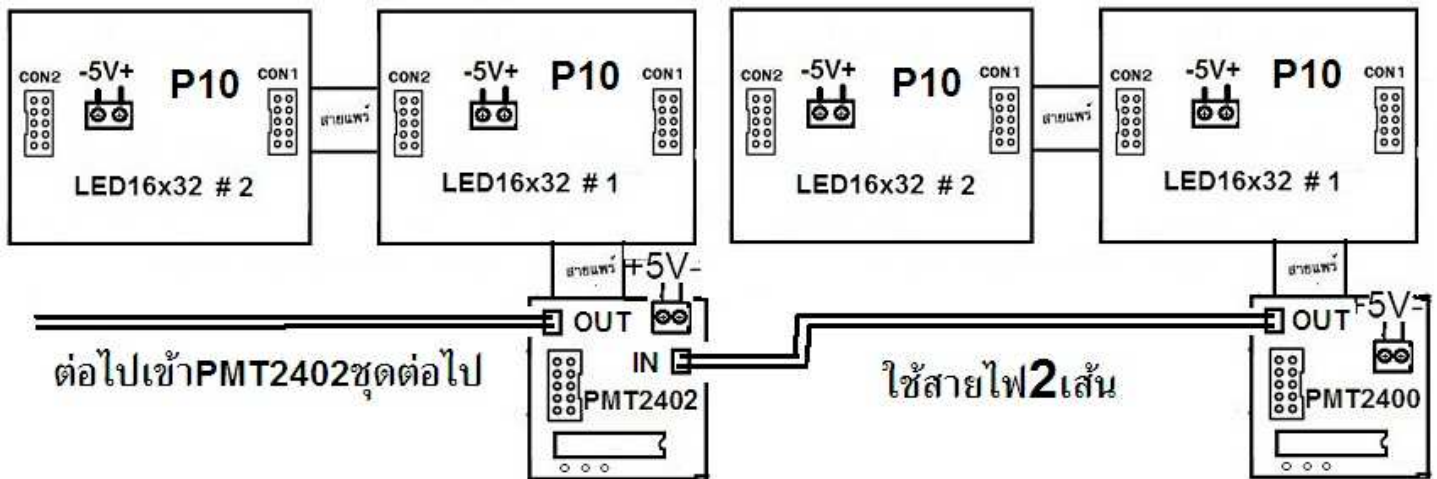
CON2 -5V+ P10 CON1
LED16x32 # 2

สายแพร์

CON2 -5V+ P10 CON1
LED16x32 # 1

CON2 -5V+ P10 CON1
LED16x32 # 2

สายแพร์

CON2 -5V+ P10 CON1
LED16x32 # 1

สายแพร์
+5V-
OUT
IN
PMT2402

ต่อไปเข้าPMT2402ชุดต่อไป

ใช้สายไฟ2เส้น

สายแพร์
+5V-
OUT
PMT2400